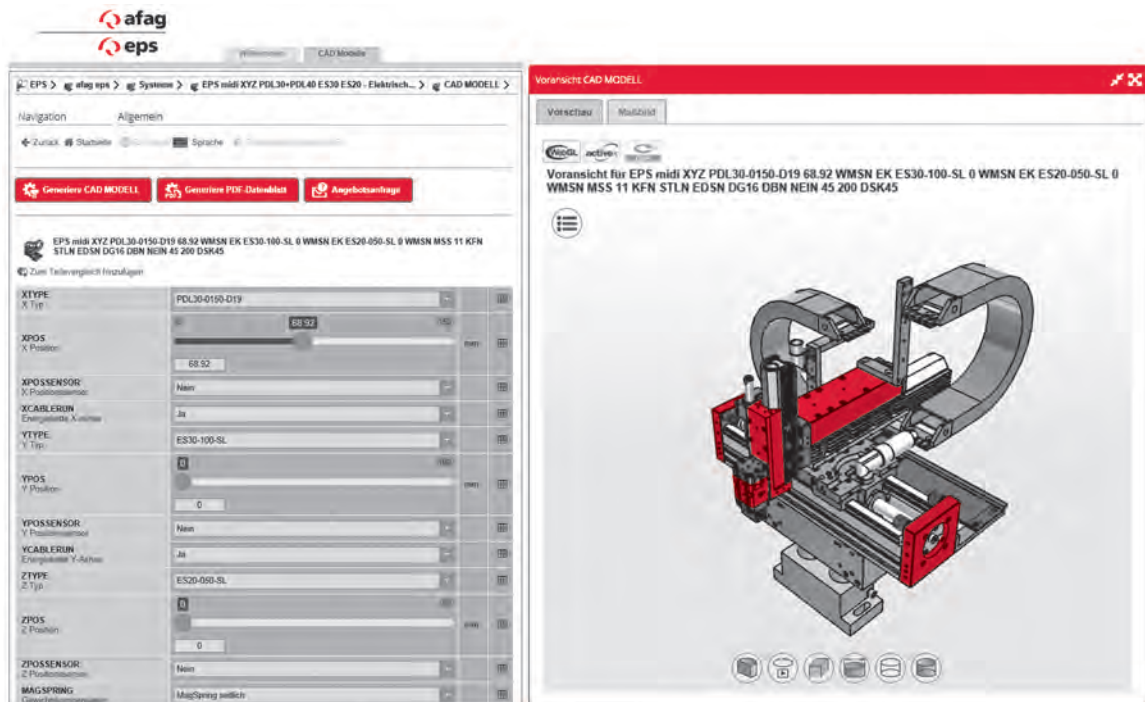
afag
eps

Willkommen CAD Modelle

EPS > afag eps > Systeme > EPS midi XYZ PDL30+PDL40 ES30 ES20 - Elektrisch... > CAD MODELL >

Navigation Allgemein

Zurück Startseite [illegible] Sprache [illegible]

Generiere CAD MODELL Generiere PDF-Datenblatt Angebotsanfrage

EPS midi XYZ PDL30-0150-D19 68.92 WMSN EK ES30-100-SL 0 WMSN EK ES20-050-SL 0 WMSN MSS 11 KFN STLN EDSN DG16 DBN NEIN 45 200 DSK45

Zum Teilevergleich hinzufügen

| | | |
|---|---|---|
| XTYPE X Typ | PDL30-0150-D19 | |
| XPOS X Position | 0 68.92 150 68.92 | mm |
| XPOSSENSOR X Positionssensor | Nein | |
| XCABLERUN Energiekette X-Achse | Ja | |
| YTYPE Y Typ | ES30-100-SL | |
| YPOS Y Position | 0 100 0 | mm |
| YPOSSENSOR Y Positionssensor | Nein | |
| YCABLERUN Energiekette Y-Achse | Ja | |
| ZTYPE Z Typ | ES20-050-SL | |
| ZPOS Z Position | 0 50 0 | mm |
| ZPOSSENSOR Z Positionssensor | Nein | |
| MAGSPRING Gewichtskompensation | MagSpring seitlich | |

Voransicht CAD MODELL

Vorschau Maßbild

WebGL active

Voransicht für EPS midi XYZ PDL30-0150-D19 68.92 WMSN EK ES30-100-SL 0 WMSN EK ES20-050-SL 0 WMSN MSS 11 KFN STLN EDSN DG16 DBN NEIN 45 200 DSK45